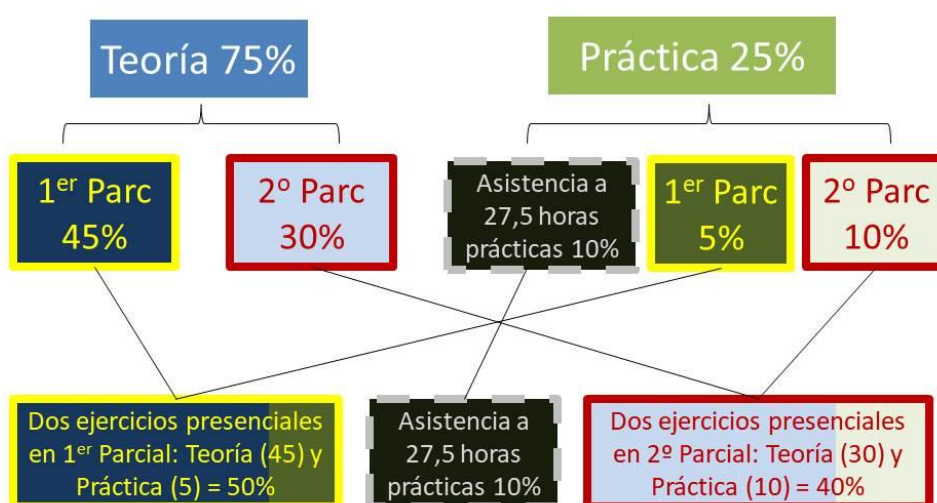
Teoría 75%

Práctica 25%

1$^{er}$ Parc 45%

2º Parc 30%

Asistencia a 27,5 horas prácticas 10%

1$^{er}$ Parc 5%

2º Parc 10%

Dos ejercicios presenciales en 1$^{er}$ Parcial: Teoría (45) y Práctica (5) = 50%

Asistencia a 27,5 horas prácticas 10%

Dos ejercicios presenciales en 2º Parcial: Teoría (30) y Práctica (10) = 40%